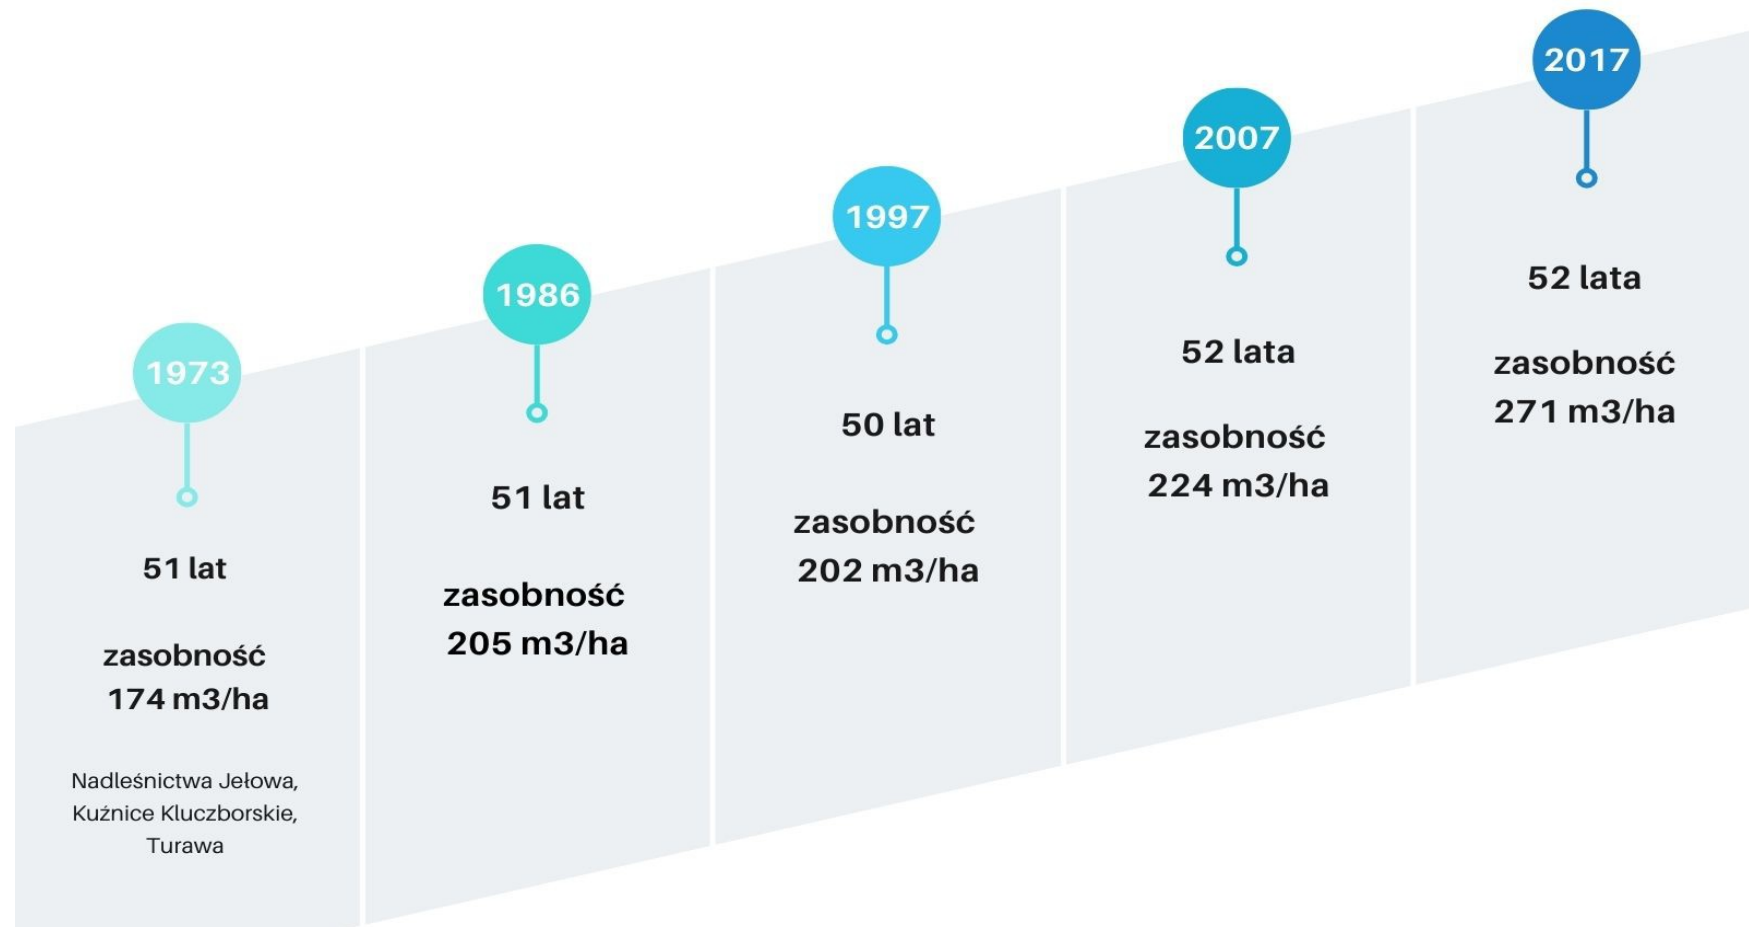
1973

51 lat

zasobność
174 m3/ha

Nadleśnictwa Jełowa, Kuźnice Kluczborskie, Turawa

1986

51 lat

zasobność
205 m3/ha

1997

50 lat

zasobność
202 m3/ha

2007

52 lata

zasobność
224 m3/ha

2017

52 lata

zasobność
271 m3/ha